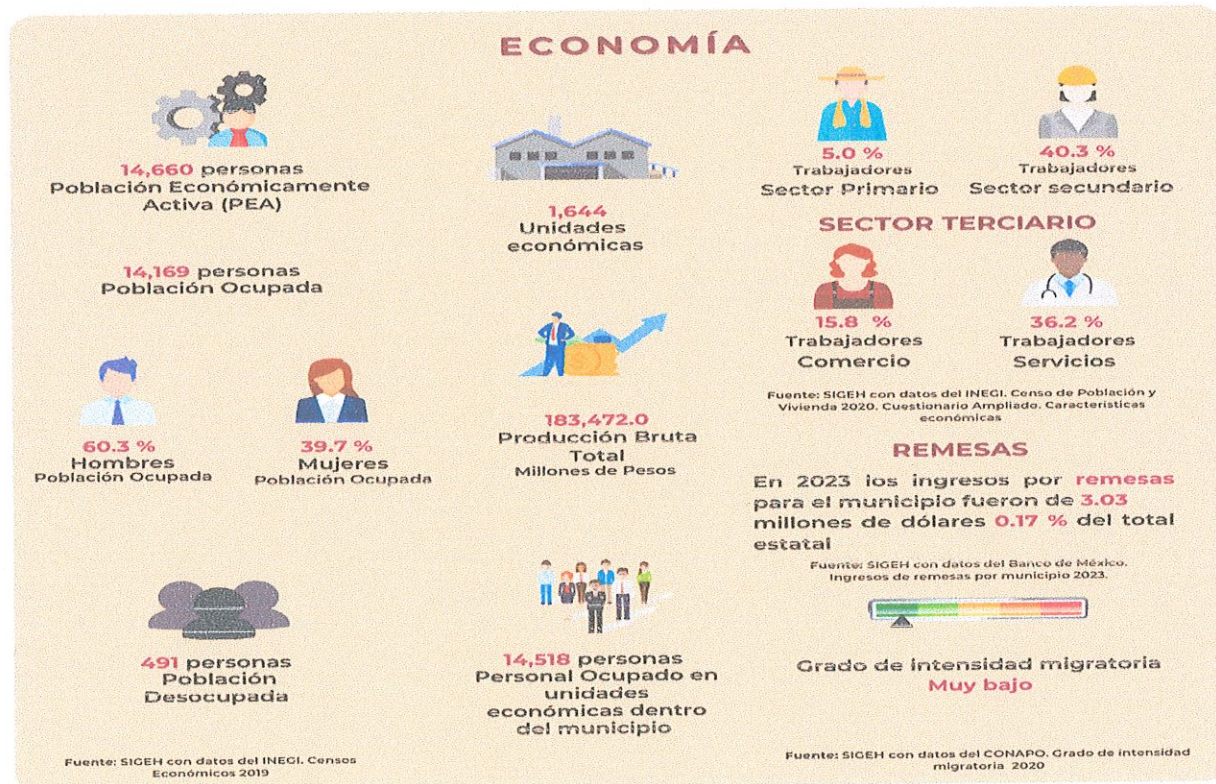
ECONOMÍA

14,660 personas
Población Económicamente Activa (PEA)

14,169 personas
Población Ocupada

60.3 %
Hombres
Población Ocupada

39.7 %
Mujeres
Población Ocupada

491 personas
Población Desocupada

Fuente: SIGEH con datos del INEGI. Censos Económicos 2019

1,644
Unidades económicas

183,472.0
Producción Bruta Total
Millones de Pesos

14,518 personas
Personal Ocupado en unidades económicas dentro del municipio

5.0 %
Trabajadores
Sector Primario

40.3 %
Trabajadores
Sector secundario

SECTOR TERCIARIO

15.8 %
Trabajadores
Comercio

36.2 %
Trabajadores
Servicios

Fuente: SIGEH con datos del INEGI. Censo de Población y Vivienda 2020. Cuestionario Ampliado. Características económicas

REMESAS

En 2023 los ingresos por remesas para el municipio fueron de 3.03 millones de dólares 0.17 % del total estatal

Fuente: SIGEH con datos del Banco de México. Ingresos de remesas por municipio 2023.

Grado de intensidad migratoria
Muy bajo

Fuente: SIGEH con datos del CONAPO. Grado de intensidad migratoria 2020